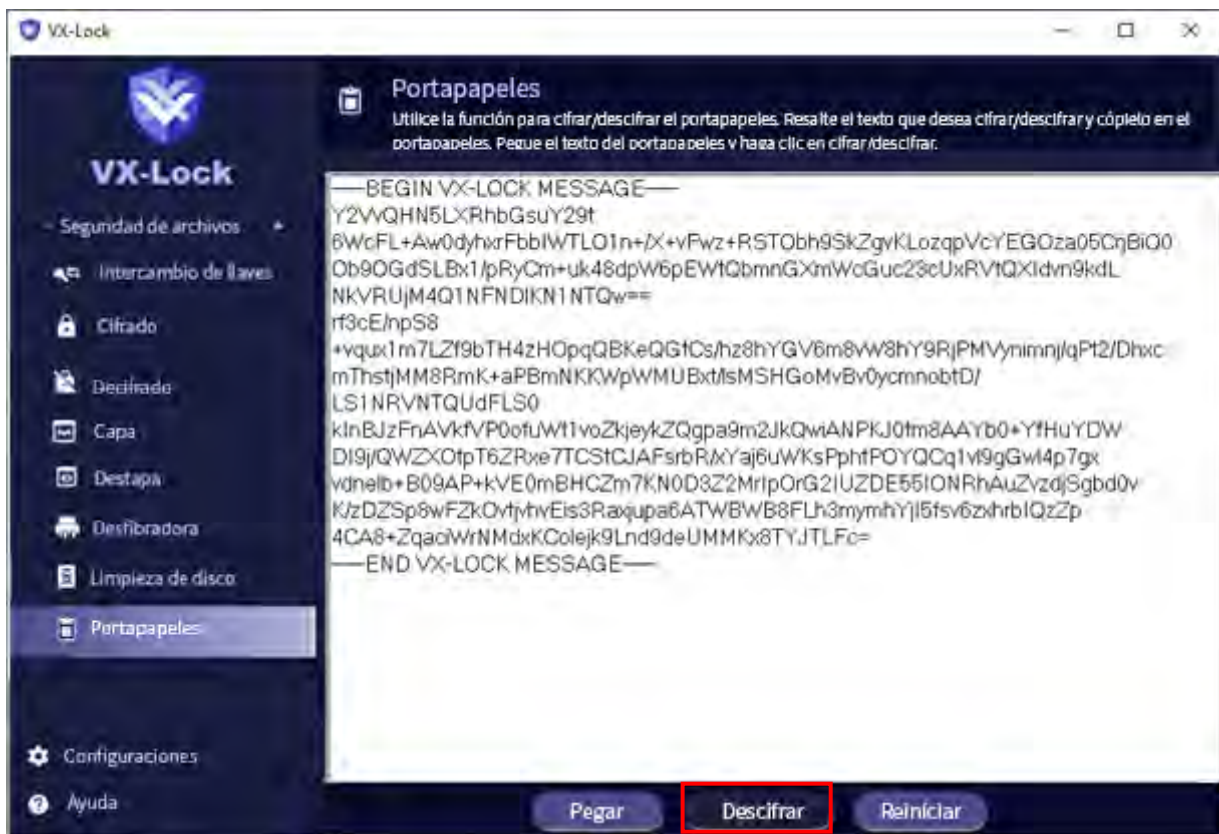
VX-Lock

VX-Lock

- Segundad de archivos

Intercambio de llaves

Cifrado

Decifrado

Capa

Destapa

Desfibradora

Limpieza de disco

Portapapeles

Configuraciones

Ayuda

Portapapeles

Utilice la función para cifrar/descifrar el portapapeles. Resalte el texto que desea cifrar/descifrar y cópielo en el portapapeles. Pegue el texto del portapapeles y haga clic en cifrar/descifrar.

—BEGIN VX-LOCK MESSAGE—
Y2VvQHN5LXRhbGsuY29t
6WcFL+Aw0dyhxrFbbIWTLO1n+/X+vFwz+RSTObh9SkZgvKLozqpVcYEGOza05CηBiO0
Ob9OGdSLBx1/pRyCm+uk48dpW6pEWtQbmnGXmWcGuc23cUxRVtQXIdvn9kdL
NkVRUjM4Q1NFNDIKN1NTQw==
rf3cE/npS8
+vqux1m7LZf9bTH4zHOpqQBKeQGfCs/hz8hYGV6m8vW8hY9RjPMVynimnj/qPt2/Dhxc
mThstjMM8RmK+aPBmNKKWpWMUBxt/lsMSHGoMvBv0ycmnobtD/
LS1NRVNTQUdFLS0
kInBJzFnAVkfVP0ofuWt1voZkjeykZQgpa9m2JkQwiANPKJ0tm8AAYb0+YfHuYDW
DI9j/QWZXOfpT6ZRxe7TCStCJAFsrbR/XYaj6uWKsPphtPOYQCq1vl9gGwl4p7gx
vdnelb+B09AP+kVE0mBHCZm7KN0D3Z2MrlpOrG2IUZDE55IONRhAuZvzdjSgbd0v
K/zDZSp8wFZkOvfjvhvEis3Raxupa6ATWBWB8FLh3mymhYjl5fsv6zxhrbIQzZp
4CA8+ZqaciWrNMdxKColejk9Lnd9deUMMKx8TYJTLFc=
—END VX-LOCK MESSAGE—

Pegar Descifrar Reiniciar